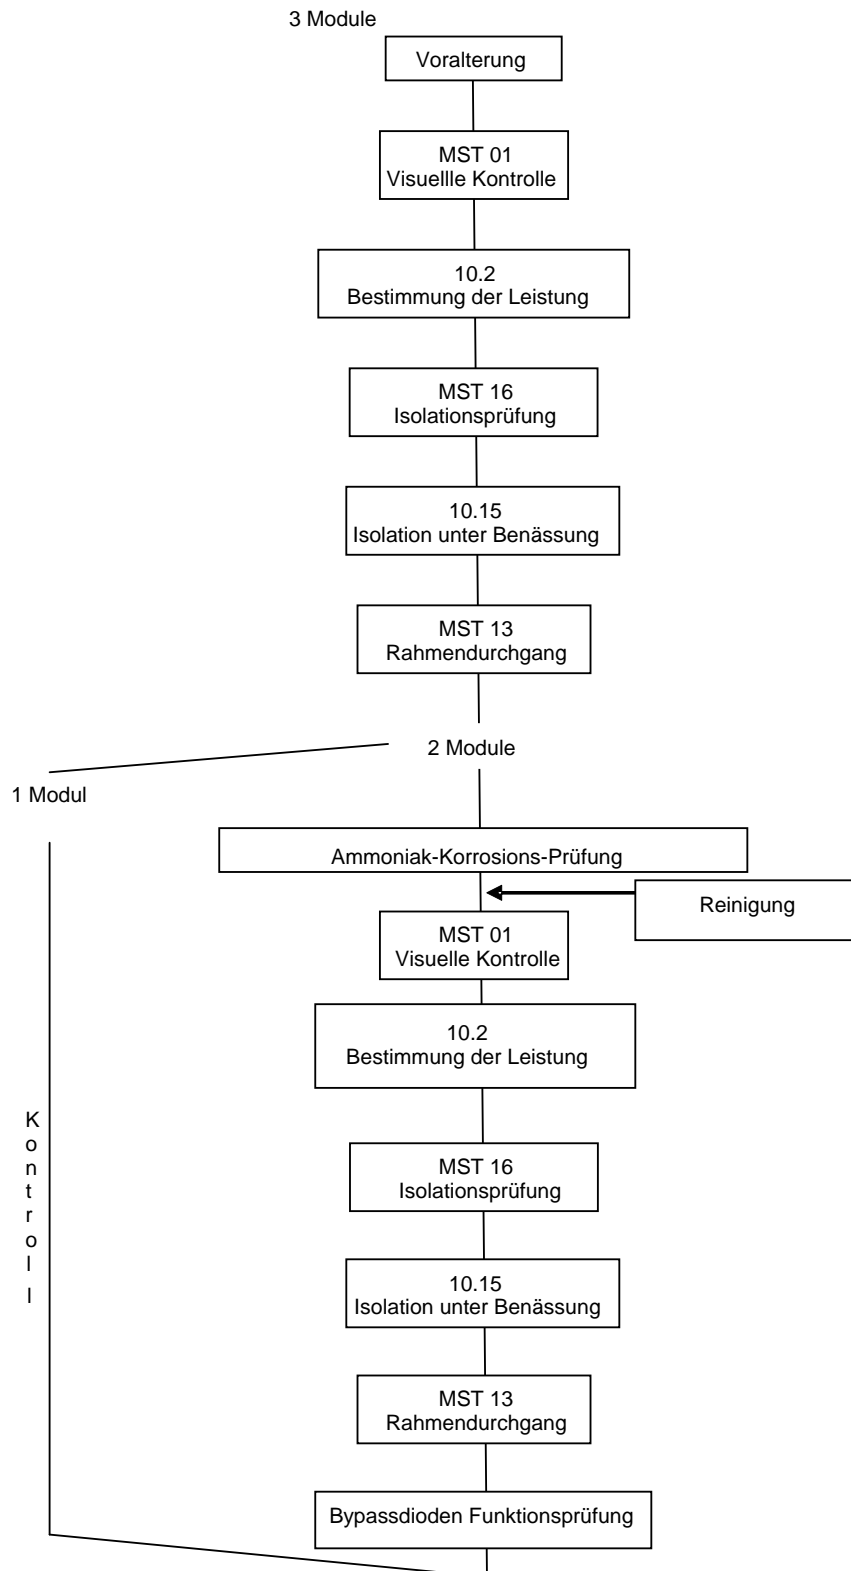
3 Module

Voralterung

MST 01
Visuellle Kontrolle

10.2
Bestimmung der Leistung

MST 16
Isolationsprüfung

10.15
Isolation unter Benässung

MST 13
Rahmendurchgang

2 Module

1 Modul

Ammoniak-Korrosions-Prüfung

Reinigung

MST 01
Visuelle Kontrolle

10.2
Bestimmung der Leistung

MST 16
Isolationsprüfung

10.15
Isolation unter Benässung

MST 13
Rahmendurchgang

Bypassdioden Funktionsprüfung

Kontroll